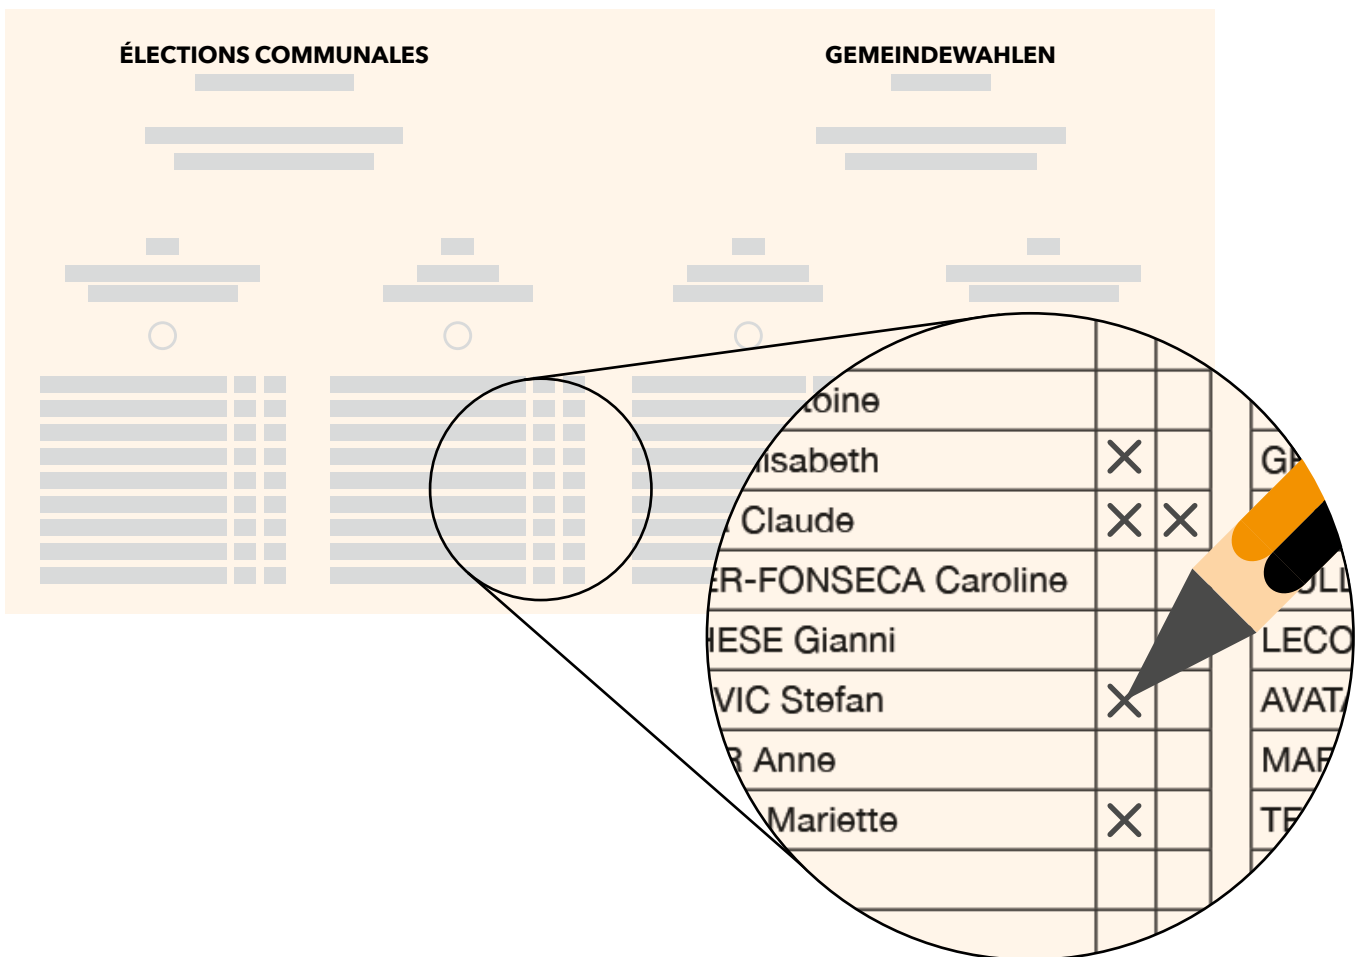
ÉLECTIONS COMMUNALES

GEMEINDEWAHLEN

| | | | |
|---|---|---|---|
| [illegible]toine | | | |
| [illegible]lisabeth | X | | G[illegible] |
| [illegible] Claude | X | X | |
| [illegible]ER-FONSECA Caroline | | | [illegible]ULL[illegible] |
| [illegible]HESE Gianni | | | LECO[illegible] |
| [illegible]VIC Stefan | X | | AVAT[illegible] |
| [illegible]R Anne | | | MAR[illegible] |
| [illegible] Mariette | X | | TE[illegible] |